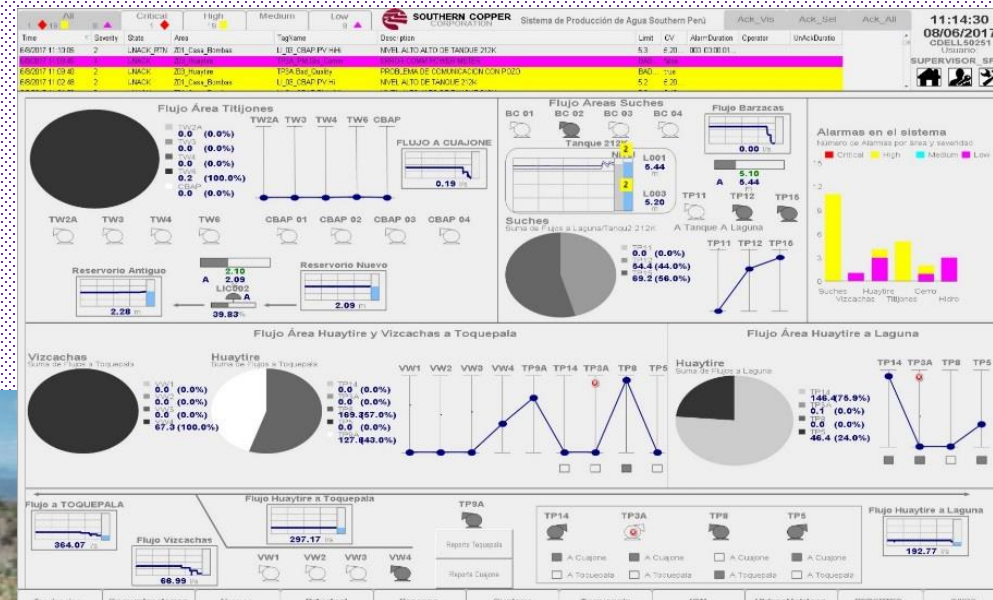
All
Critical
High
Medium
Low
SOUTHERN COPPER CORPORATION
Sistema de Producción de Agua Southern Perú
Ack_Vis
Ack_Sel
Ack_All
11:14:30
08/06/2017
CDELL50251
Usuario
SUPERVISOR_SP

| Time | Severity | State | Area | TagName | Description | Limit | CV | AlarmDuration | Operator | UnAckDuratio |
|---|---|---|---|---|---|---|---|---|---|---|
| 6/8/2017 11:10:05 | 2 | UNACK_RTN | Z01_Casa_Bombas | LI_DB_CBAP.PV.HiHi | NIVEL ALTO ALTO DE TANQUE 212K | 5.3 | 5.20 | 000 03:00:01 | | |
| 6/8/2017 11:09:40 | 2 | UNACK | | TP3A_PM.Ne_Comm | ERROR COMM POWER METER | BAD | True | | | |
| 6/8/2017 11:09:40 | 2 | UNACK | Z03_Huaytire | TP3A.Bad_Quality | PROBLEMA DE COMUNICACION CON POZO | BAD | True | | | |
| 6/8/2017 11:02:48 | 2 | UNACK | Z01_Casa_Bombas | LI_DB_CBAP.PV.Hi | NIVEL ALTO DE TANQUE 212K | 5.2 | 5.20 | | | |

Flujo Área Titijones
TW2A 0.0 (0.0%)
TW3 0.0 (0.0%)
TW4 0.0 (0.0%)
TW6 0.2 (100.0%)
CBAP 0.0 (0.0%)
TW2A TW3 TW4 TW6 CBAP
FLUJO A CUAJONE
0.19
TW2A TW3 TW4 TW6
CBAP 01 CBAP 02 CBAP 03 CBAP 04
Reservorio Antiguo
2.28
2.10
A 2.09
LIC002
39.83%
Reservorio Nuevo
2.09

Flujo Áreas Suches
BC 01 BC 02 BC 03 BC 04
Tanque 212K
L001 5.44
L003 5.20
Suches
Suma de Flujos a Laguna/Tanque 212K
TP11 0.0 (0.0%)
54.4 (44.0%)
69.2 (56.0%)
Flujo Barzacas
0.00
5.10
A 5.44
TP11 TP12 TP16
A Tanque A Laguna
TP11 TP12 TP16

Alarmas en el sistema
Número de Alarmas por área y severidad
Critical High Medium Low
15
10
5
0
Suches Vizcachas Huaytire Titijones Cerro Hidro

Flujo Área Huaytire y Vizcachas a Toquepala
Vizcachas
Suma de Flujos a Toquepala
VW1 0.0 (0.0%)
VW2 0.0 (0.0%)
VW3 0.0 (0.0%)
VW4 67.3 (100.0%)
Huaytire
Suma de Flujos a Toquepala
TP14 0.0 (0.0%)
0.0 (0.0%)
169.257.0%)
127.843.0%)
VW1 VW2 VW3 VW4 TP9A TP14 TP3A TP8 TP5

Flujo Área Huaytire a Laguna
Huaytire
Suma de Flujos a Laguna
TP14 146.4(75.9%)
TP3A 0.1 (0.0%)
TP8 0.0 (0.0%)
TP5 46.4 (24.0%)
TP14 TP3A TP8 TP5

Flujo a TOQUEPALA
364.07
Flujo Huaytire a Toquepala
297.17
Flujo Vizcachas
66.99
VW1 VW2 VW3 VW4
TP9A
Reporte Toquepala
Reporte Cuajone
TP14 TP3A TP8 TP5
A Cuajone A Cuajone A Cuajone A Cuajone
A Toquepala A Toquepala A Toquepala A Toquepala
Flujo Huaytire a Laguna
192.77